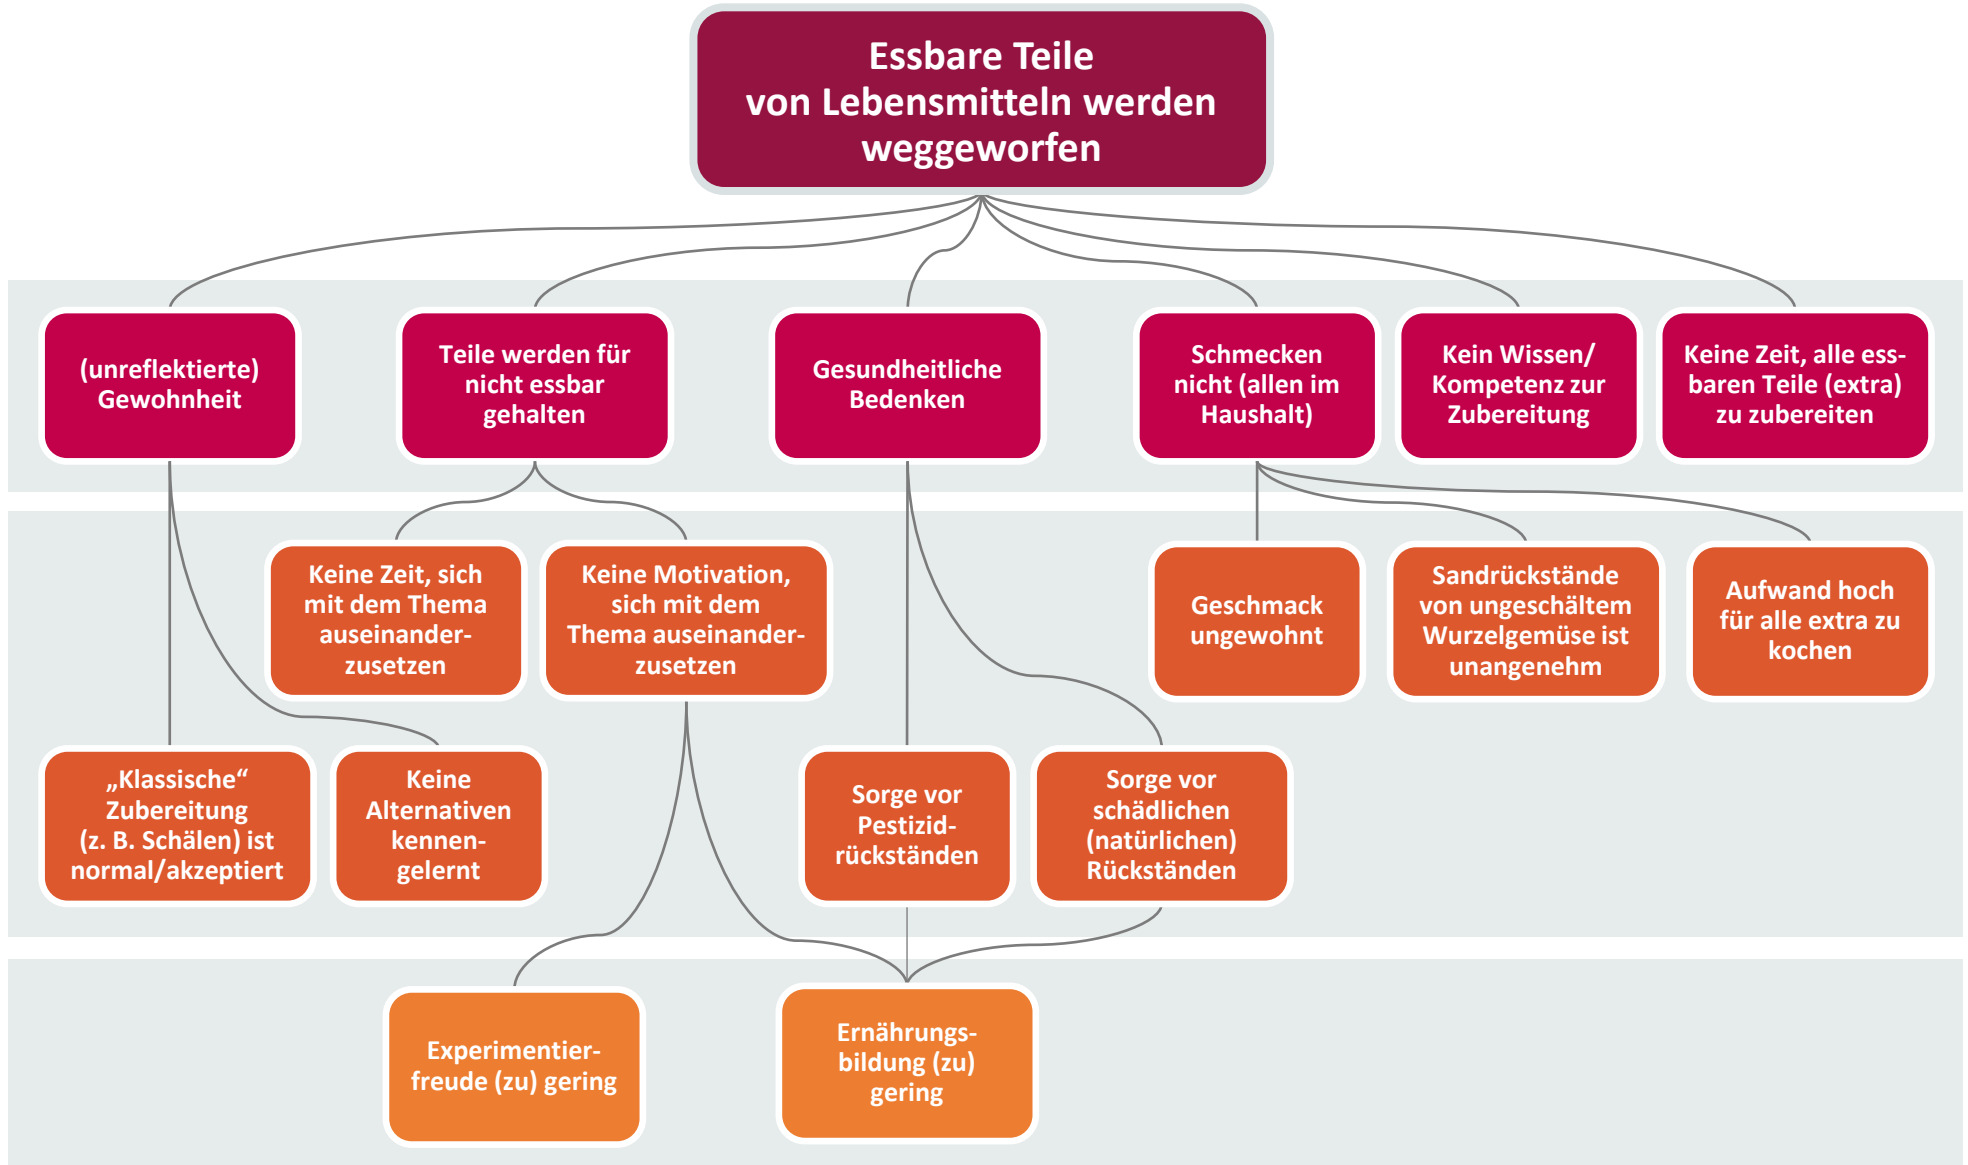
Essbare Teile von Lebensmitteln werden weggeworfen

(unreflektierte) Gewohnheit

Teile werden für nicht essbar gehalten

Gesundheitliche Bedenken

Schmecken nicht (allen im Haushalt)

Kein Wissen/ Kompetenz zur Zubereitung

Keine Zeit, alle essbaren Teile (extra) zu zubereiten

Keine Zeit, sich mit dem Thema auseinanderzusetzen

Keine Motivation, sich mit dem Thema auseinanderzusetzen

Geschmack ungewohnt

Sandrückstände von ungeschältem Wurzelgemüse ist unangenehm

Aufwand hoch für alle extra zu kochen

„Klassische“ Zubereitung (z. B. Schälen) ist normal/akzeptiert

Keine Alternativen kennengelernt

Sorge vor Pestizidrückständen

Sorge vor schädlichen (natürlichen) Rückständen

Experimentierfreude (zu) gering

Ernährungsbildung (zu) gering